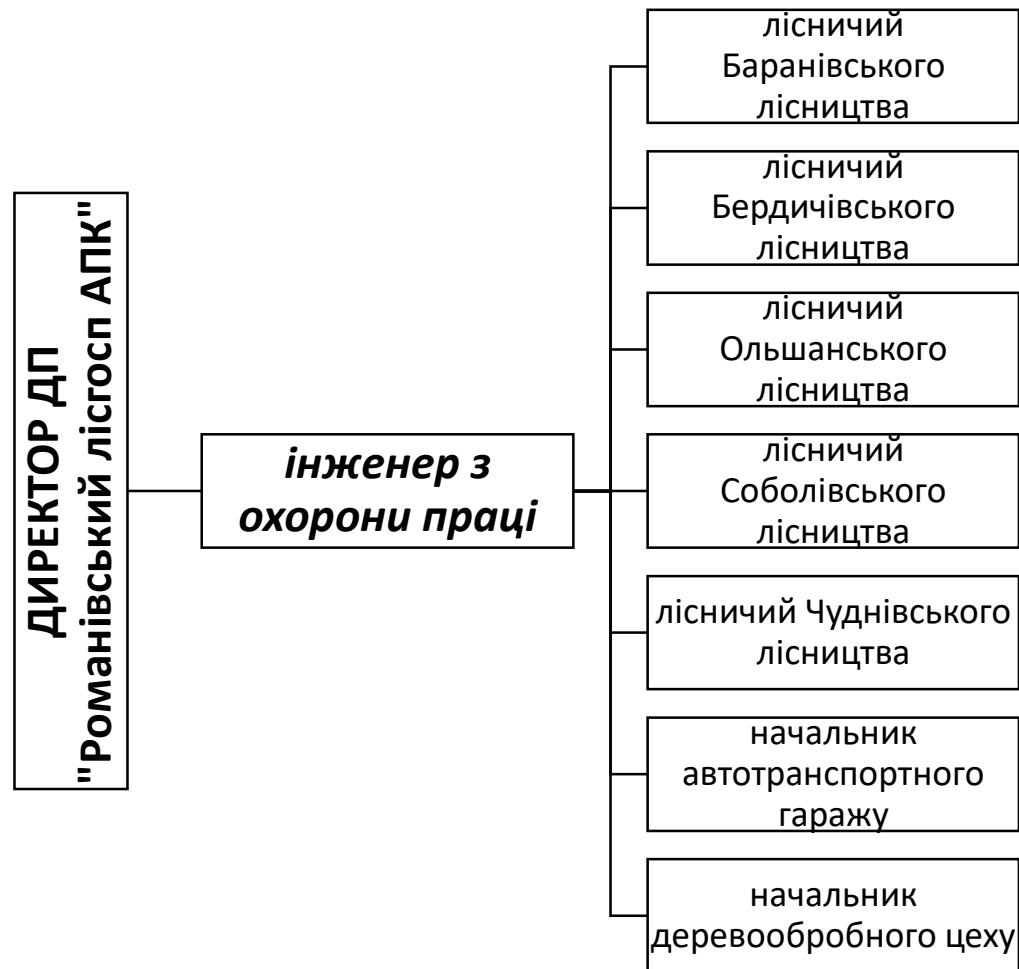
ДИРЕКТОР ДП "Романівський лісгосп АПК"

інженер з охорони праці

лісничий Баранівського лісництва

лісничий Бердичівського лісництва

лісничий Ольшанського лісництва

лісничий Соболівського лісництва

лісничий Чуднівського лісництва

начальник автотранспортного гаражу

начальник деревообробного цеху